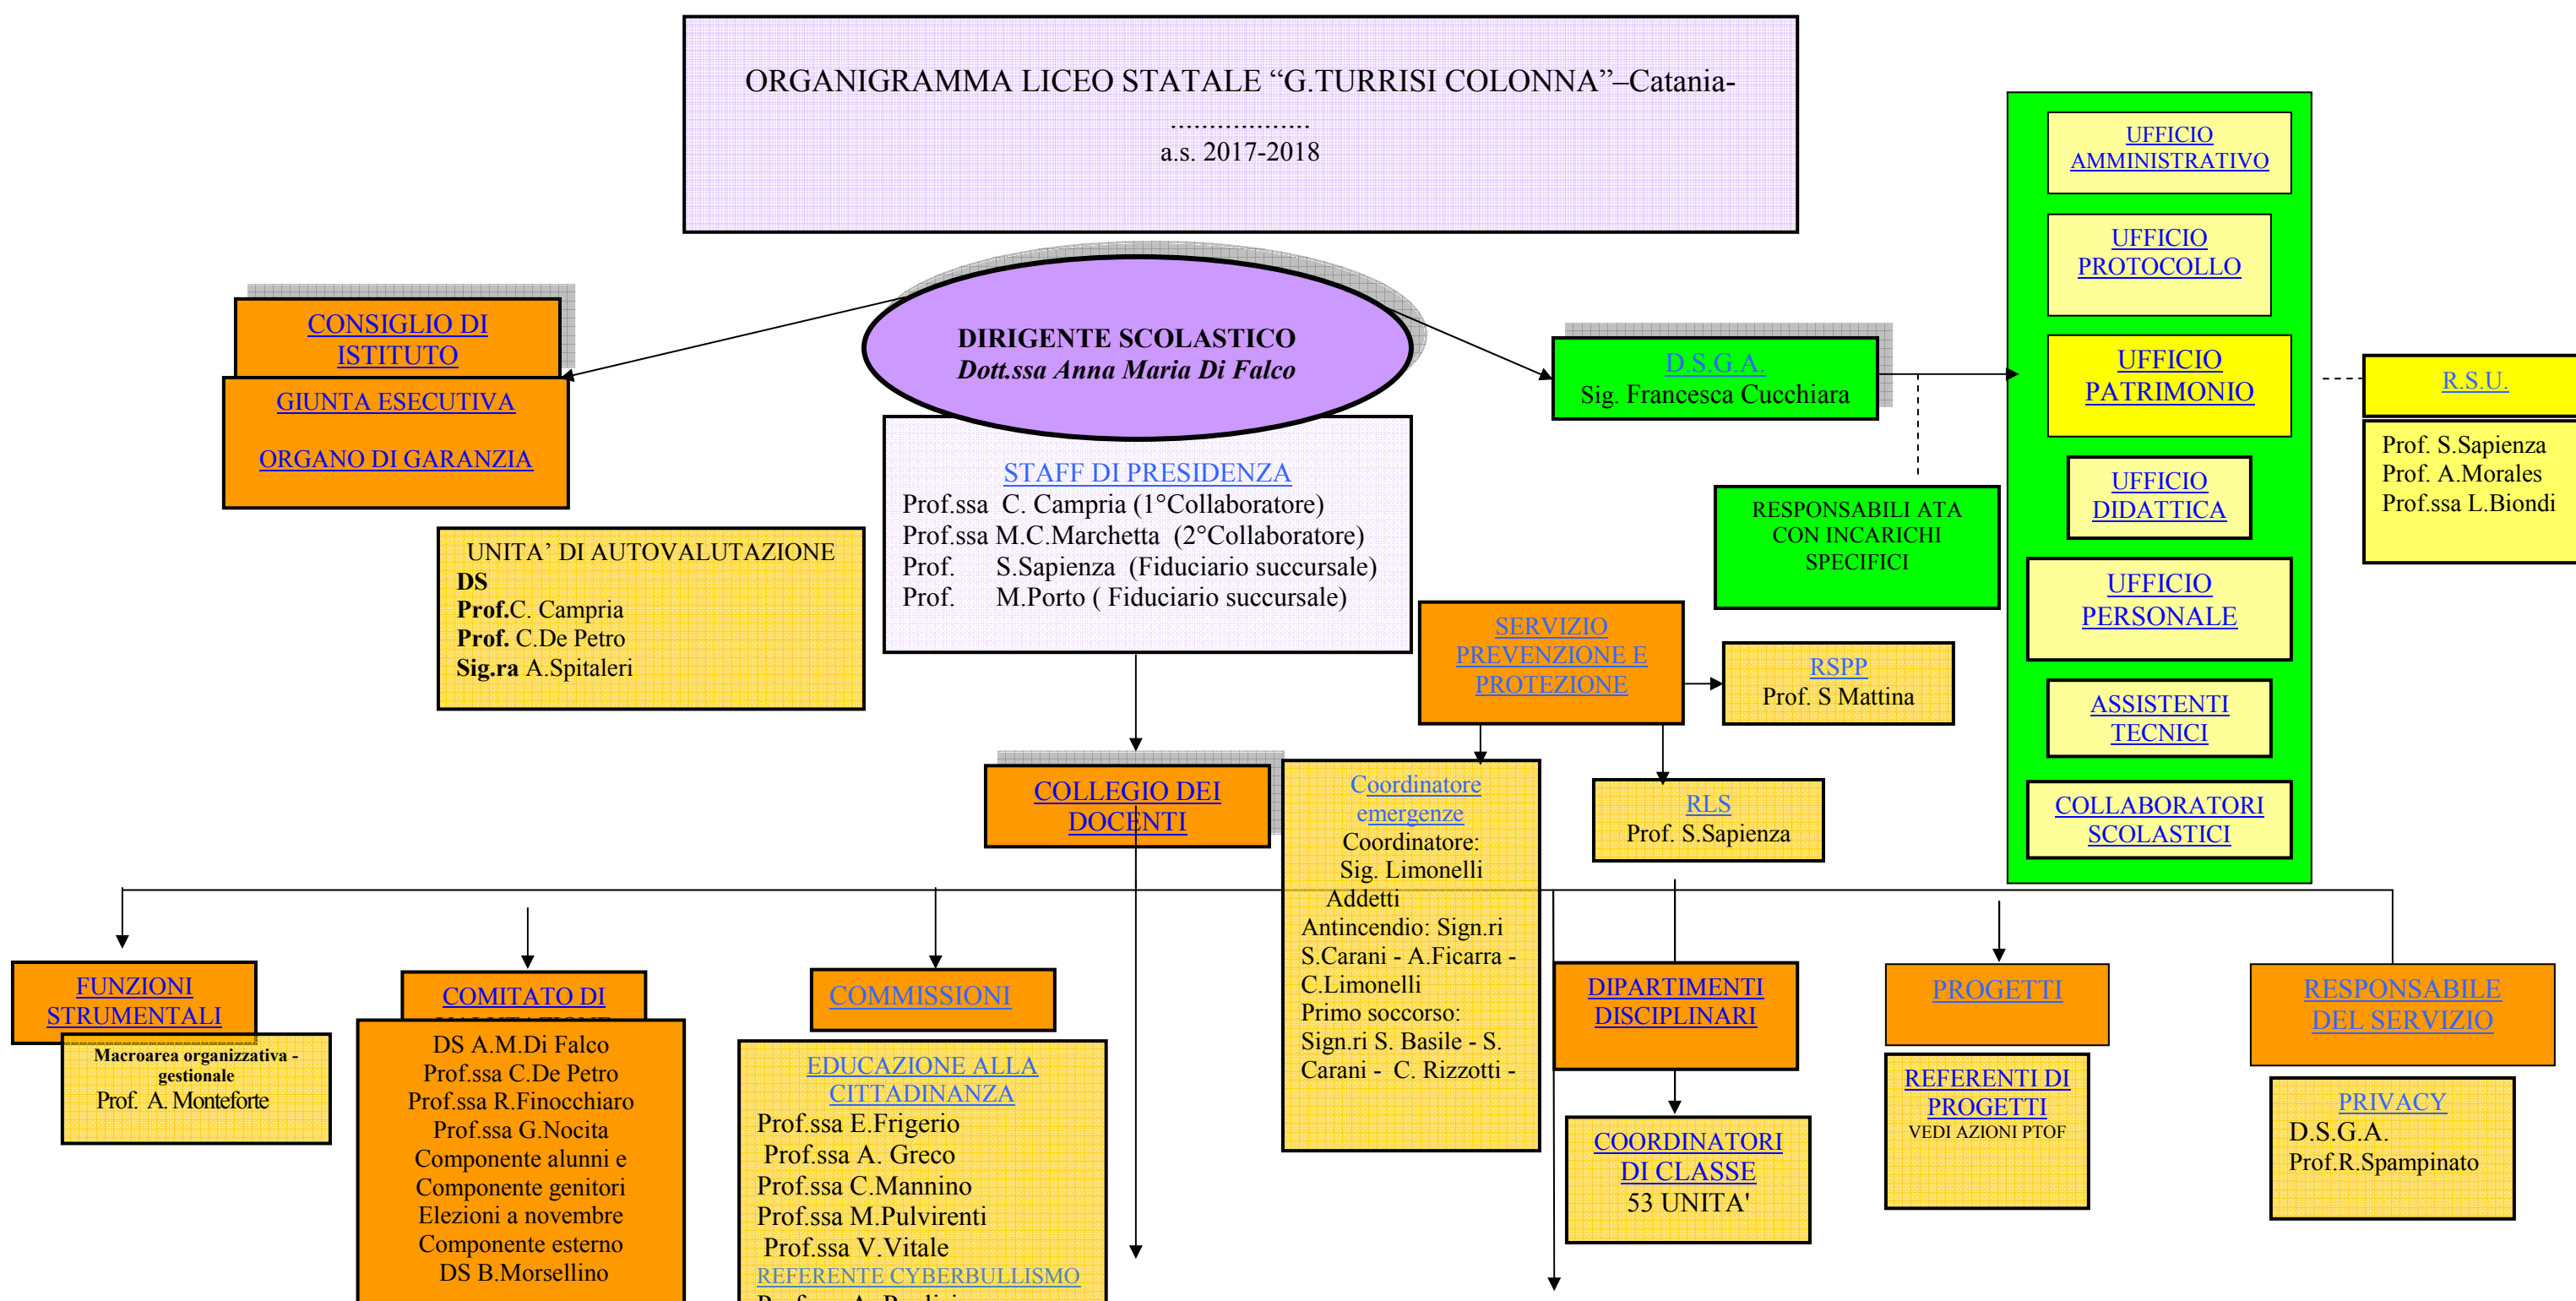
ORGANIGRAMMA LICEO STATALE “G.TURRISI COLONNA”–Catania-
..................
a.s. 2017-2018

CONSIGLIO DI ISTITUTO

GIUNTA ESECUTIVA

ORGANO DI GARANZIA

DIRIGENTE SCOLASTICO
Dott.ssa Anna Maria Di Falco

STAFF DI PRESIDENZA
Prof.ssa C. Campria (1°Collaboratore)
Prof.ssa M.C.Marchetta (2°Collaboratore)
Prof. S.Sapienza (Fiduciario succursale)
Prof. M.Porto ( Fiduciario succursale)

UNITA’ DI AUTOVALUTAZIONE
DS
Prof.C. Campria
Prof. C.De Petro
Sig.ra A.Spitaleri

D.S.G.A.
Sig. Francesca Cucchiara

RESPONSABILI ATA CON INCARICHI SPECIFICI

UFFICIO AMMINISTRATIVO

UFFICIO PROTOCOLLO

UFFICIO PATRIMONIO

UFFICIO DIDATTICA

UFFICIO PERSONALE

ASSISTENTI TECNICI

COLLABORATORI SCOLASTICI

R.S.U.
Prof. S.Sapienza
Prof. A.Morales
Prof.ssa L.Biondi

SERVIZIO PREVENZIONE E PROTEZIONE

RSPP
Prof. S Mattina

RLS
Prof. S.Sapienza

COLLEGIO DEI DOCENTI

Coordinatore emergenze
Coordinatore:
Sig. Limonelli
Addetti
Antincendio: Sign.ri S.Carani - A.Ficarra - C.Limonelli
Primo soccorso: Sign.ri S. Basile - S. Carani - C. Rizzotti -

FUNZIONI STRUMENTALI
Macroarea organizzativa - gestionale
Prof. A. Monteforte

COMITATO DI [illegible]
DS A.M.Di Falco
Prof.ssa C.De Petro
Prof.ssa R.Finocchiaro
Prof.ssa G.Nocita
Componente alunni e
Componente genitori
Elezioni a novembre
Componente esterno
DS B.Morsellino

COMMISSIONI
EDUCAZIONE ALLA CITTADINANZA
Prof.ssa E.Frigerio
Prof.ssa A. Greco
Prof.ssa C.Mannino
Prof.ssa M.Pulvirenti
Prof.ssa V.Vitale
REFERENTE CYBERBULLISMO
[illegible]

DIPARTIMENTI DISCIPLINARI

COORDINATORI DI CLASSE
53 UNITA'

PROGETTI

REFERENTI DI PROGETTI
VEDI AZIONI PTOF

RESPONSABILE DEL SERVIZIO

PRIVACY
D.S.G.A.
Prof.R.Spampinato